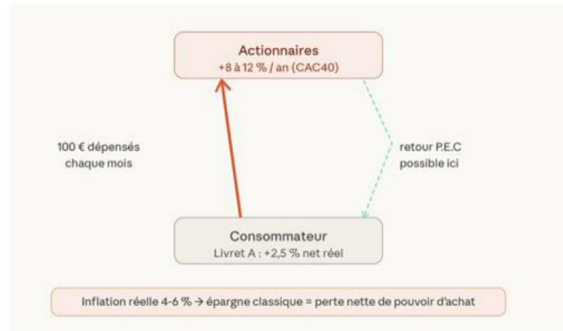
Actionnaires
+8 à 12 % / an (CAC40)

100 € dépensés chaque mois

retour P.E.C possible ici

Consommateur
Livret A : +2,5 % net réel

Inflation réelle 4-6 % → épargne classique = perte nette de pouvoir d'achat